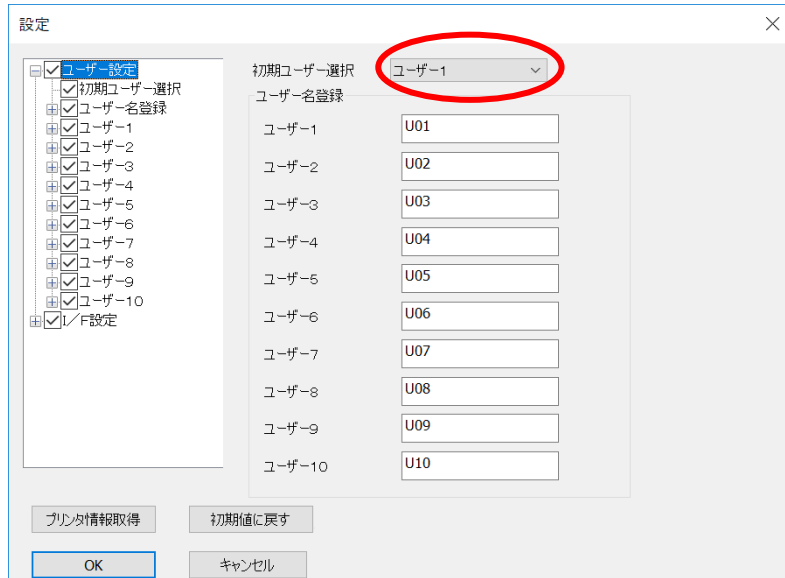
設定

ユーザー設定
初期ユーザー選択
ユーザー名登録
ユーザー1
ユーザー2
ユーザー3
ユーザー4
ユーザー5
ユーザー6
ユーザー7
ユーザー8
ユーザー9
ユーザー10
I/F設定

初期ユーザー選択 ユーザー1

ユーザー名登録

| ユーザー1 | U01 |
|---|---|
| ユーザー2 | U02 |
| ユーザー3 | U03 |
| ユーザー4 | U04 |
| ユーザー5 | U05 |
| ユーザー6 | U06 |
| ユーザー7 | U07 |
| ユーザー8 | U08 |
| ユーザー9 | U09 |
| ユーザー10 | U10 |

プリンタ情報取得 初期値に戻す

OK キャンセル